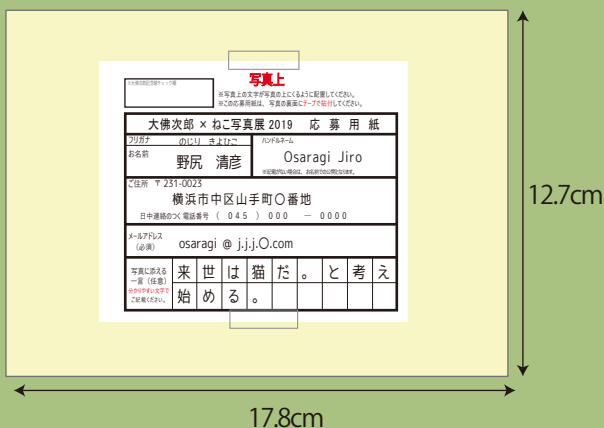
※大佛次郎記念館チェック欄

写真上
※写真上の文字が写真の上にくるように配置してください。
※この応募用紙は、写真の裏面にテープで貼付してください。

大佛次郎 × ねこ写真展 2019 応 募 用 紙

| フリガナ のじり きよひこ<br>お名前 野尻 清彦 | ハンドルネーム<br>Osaragi Jiro<br>※記載がない場合は、お名前での公開となります。 |
|---|---|

ご住所 〒 231-0023
横浜市中区山手町〇番地
日中連絡のつく電話番号 ( 045 ) 000 ー 0000

メールアドレス（必須） osaragi @ j.j.j.O.com

| 写真に添える一言（任意）分かりやすい文字でご記載ください。 | 来 | 世 | は | 猫 | だ | 。 | と | 考 | え |
|---|---|---|---|---|---|---|---|---|---|
| | 始 | め | る | 。 | | | | | |

12.7cm

17.8cm